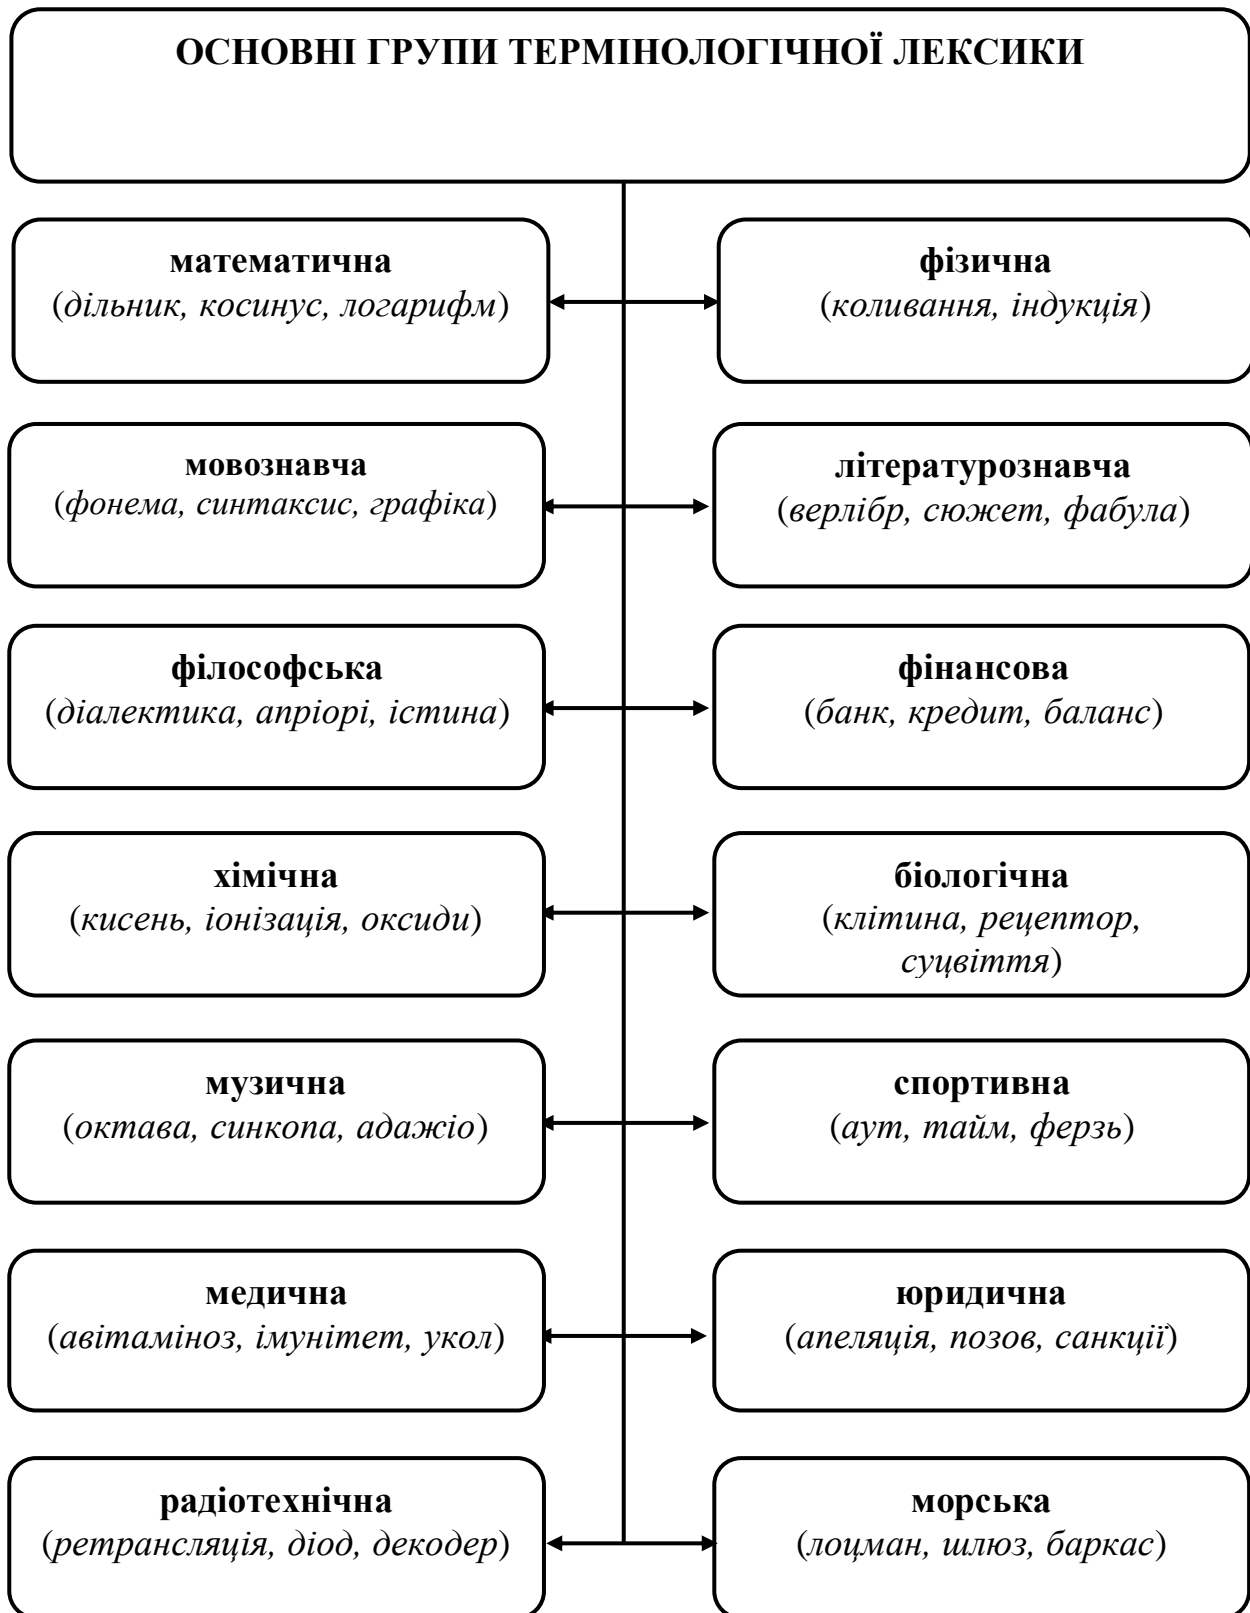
ОСНОВНІ ГРУПИ ТЕРМІНОЛОГІЧНОЇ ЛЕКСИКИ

математична
(дільник, косинус, логарифм)

фізична
(коливання, індукція)

мовознавча
(фонема, синтаксис, графіка)

літературознавча
(верлібр, сюжет, фабула)

філософська
(діалектика, апріорі, істина)

фінансова
(банк, кредит, баланс)

хімічна
(кисень, іонізація, оксиди)

біологічна
(клітина, рецептор, суцвіття)

музична
(октава, синкопа, адажіо)

спортивна
(аут, тайм, ферзь)

медична
(авітаміноз, імунітет, укол)

юридична
(апеляція, позов, санкції)

радіотехнічна
(ретрансляція, діод, декодер)

морська
(лоцман, шлюз, баркас)